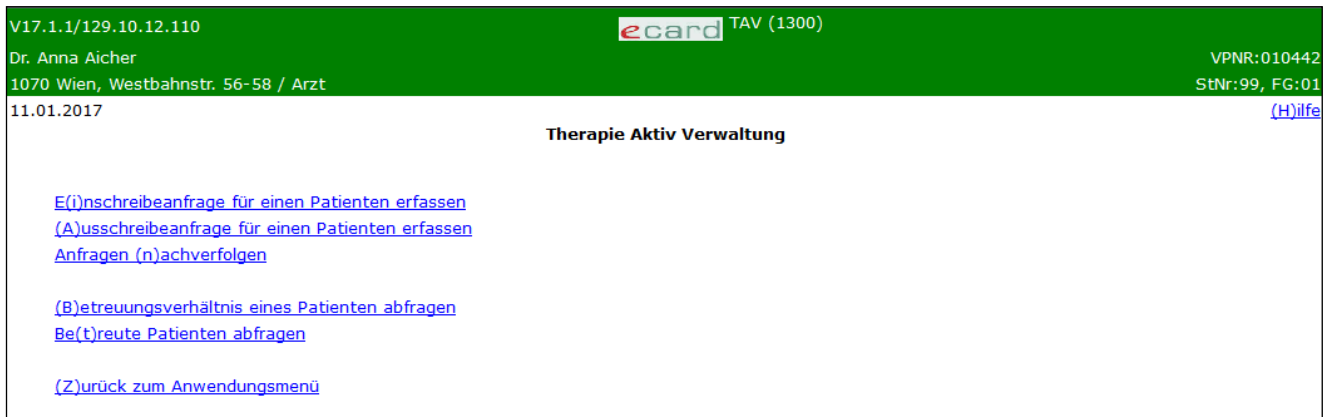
V17.1.1/129.10.12.110

ecard TAV (1300)

Dr. Anna Aicher

VPNR:010442

1070 Wien, Westbahnstr. 56-58 / Arzt

StNr:99, FG:01

11.01.2017

(H)ilfe

Therapie Aktiv Verwaltung

E(i)nschreibeanfrage für einen Patienten erfassen
(A)usschreibeanfrage für einen Patienten erfassen
Anfragen (n)achverfolgen

(B)etreuungsverhältnis eines Patienten abfragen
Be(t)reute Patienten abfragen

(Z)urück zum Anwendungsmenü